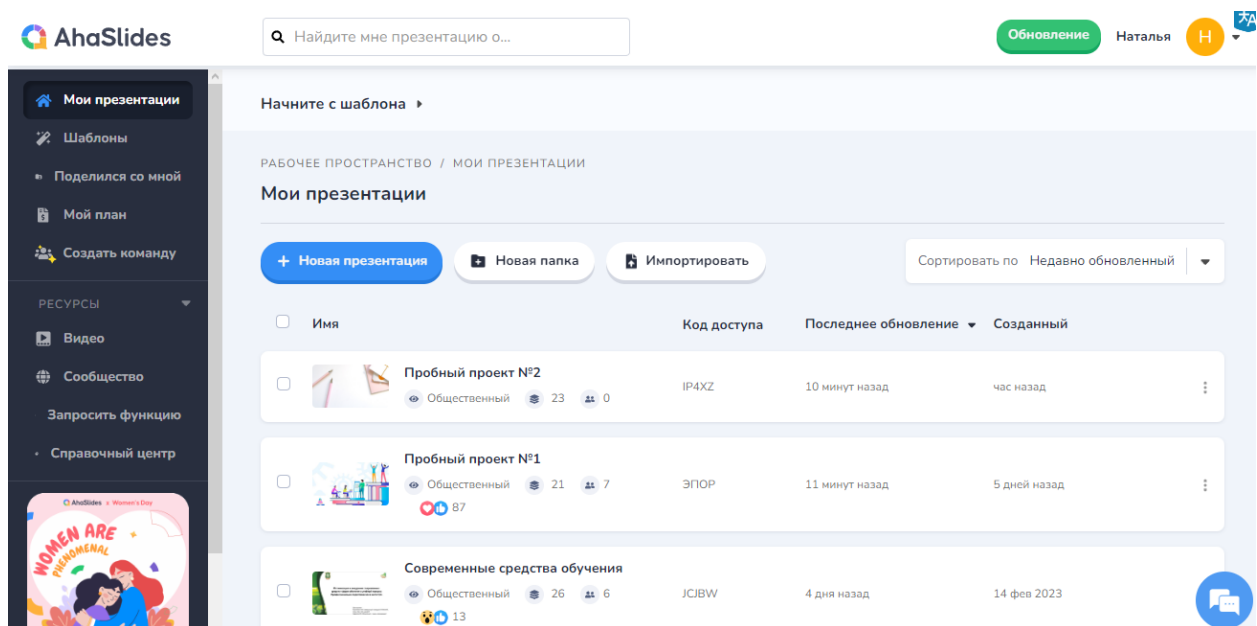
AhaSlides

Найдите мне презентацию о...

Обновление

Наталья

H

Мои презентации
Шаблоны
Поделился со мной
Мой план
Создать команду

РЕСУРСЫ
Видео
Сообщество
Запросить функцию
Справочный центр

AhaSlides × Women's Day
WOMEN ARE PHENOMENAL

Начните с шаблона

РАБОЧЕЕ ПРОСТРАНСТВО / МОИ ПРЕЗЕНТАЦИИ

Мои презентации

+ Новая презентация
Новая папка
Импортировать

Сортировать по Недавно обновленный

| Имя | Код доступа | Последнее обновление | Созданный |
|---|---|---|---|
| Пробный проект №2 Общественный 23 0 | IP4XZ | 10 минут назад | час назад |
| Пробный проект №1 Общественный 21 7 87 | ЭПОР | 11 минут назад | 5 дней назад |
| Современные средства обучения Общественный 26 6 13 | JCJBW | 4 дня назад | 14 фев 2023 |